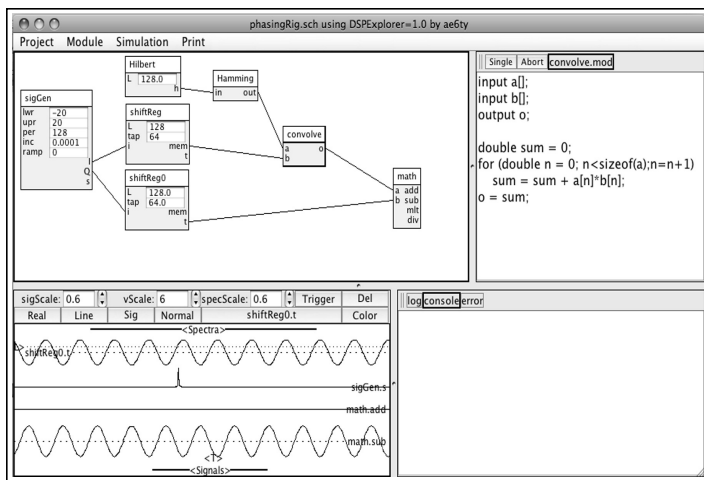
phasingRig.sch using DSPExplorer=1.0 by ae6ty

Project Module Simulation Print

Hilbert
L 128.0
h

Hamming
in out

sigGen
lwr -20
upr 20
per 128
inc 0.0001
ramp 0
I
Q
s

shiftReg
L 128
tap 64
i mem
t

convolve
a o
b

shiftReg0
L 128.0
tap 64.0
i mem
t

math
a add
b sub
mlt
div

Single Abort convolve.mod

input a[];
input b[];
output o;

double sum = 0;
for (double n = 0; n<sizeof(a);n=n+1)
sum = sum + a[n]*b[n];
o = sum;

sigScale: 0.6 vScale: 6 specScale: 0.6 Trigger Del
Real Line Sig Normal shiftReg0.t Color

<Spectra>
shiftReg0.t
sigGen.s
math.add
math.sub
<T>
<Signals>

log console error